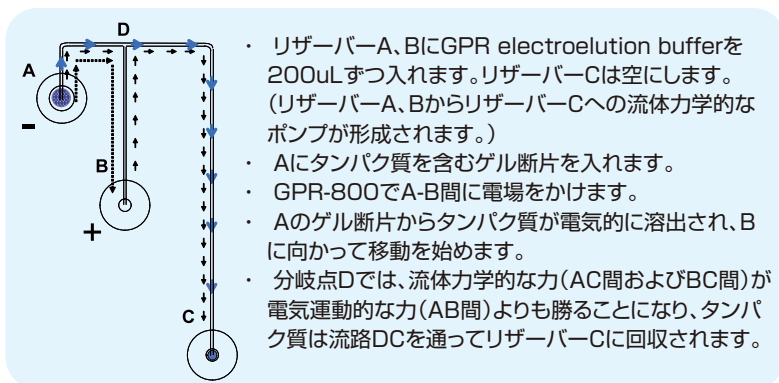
D

A

−

B

+

C

・ リザーバーA、BにGPR electroelution bufferを200uLずつ入れます。リザーバーCは空にします。(リザーバーA、BからリザーバーCへの流体力学的なポンプが形成されます。)

・ Aにタンパク質を含むゲル断片を入れます。

・ GPR-800でA-B間に電場をかけます。

・ Aのゲル断片からタンパク質が電気的に溶出され、Bに向かって移動を始めます。

・ 分岐点Dでは、流体力学的な力(AC間およびBC間)が電気運動的な力(AB間)よりも勝ることになり、タンパク質は流路DCを通ってリザーバーCに回収されます。